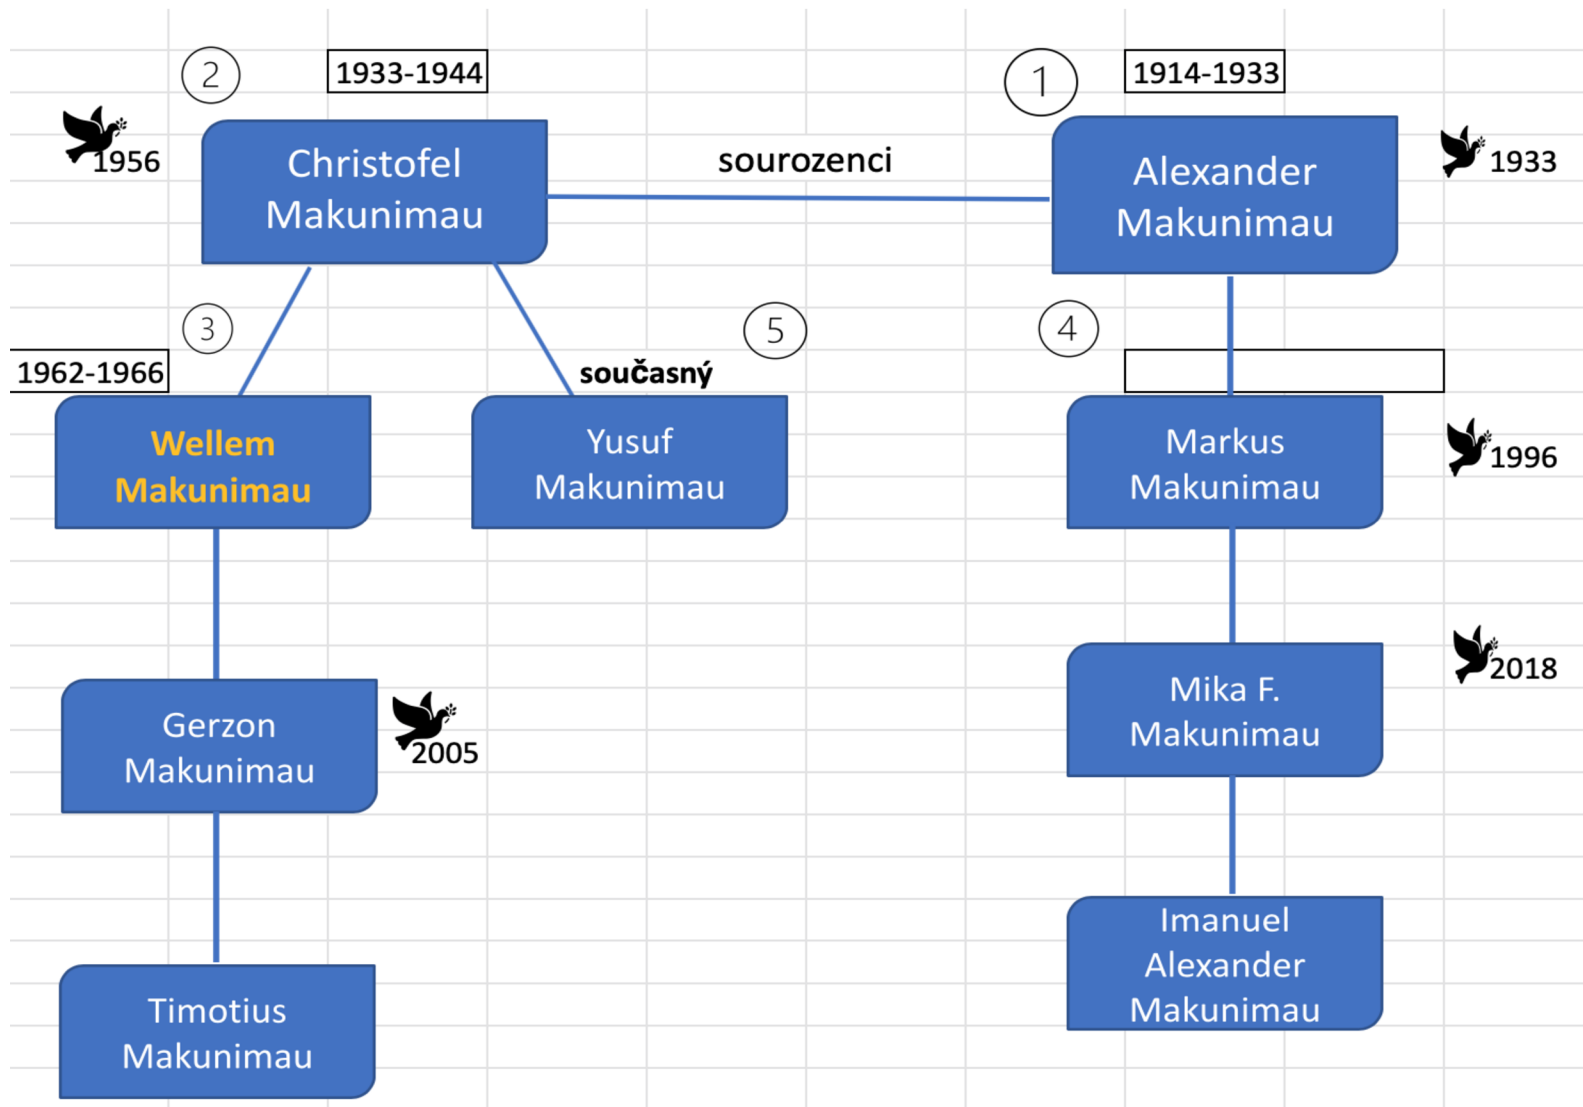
2
1933-1944
1
1914-1933
1956
Christofel Makunimau
sourozenci
Alexander Makunimau
1933
3
5
4
1962-1966
současný
Wellem Makunimau
Yusuf Makunimau
Markus Makunimau
1996
2018
Mika F. Makunimau
Gerzon Makunimau
2005
Timotius Makunimau
Imanuel Alexander Makunimau